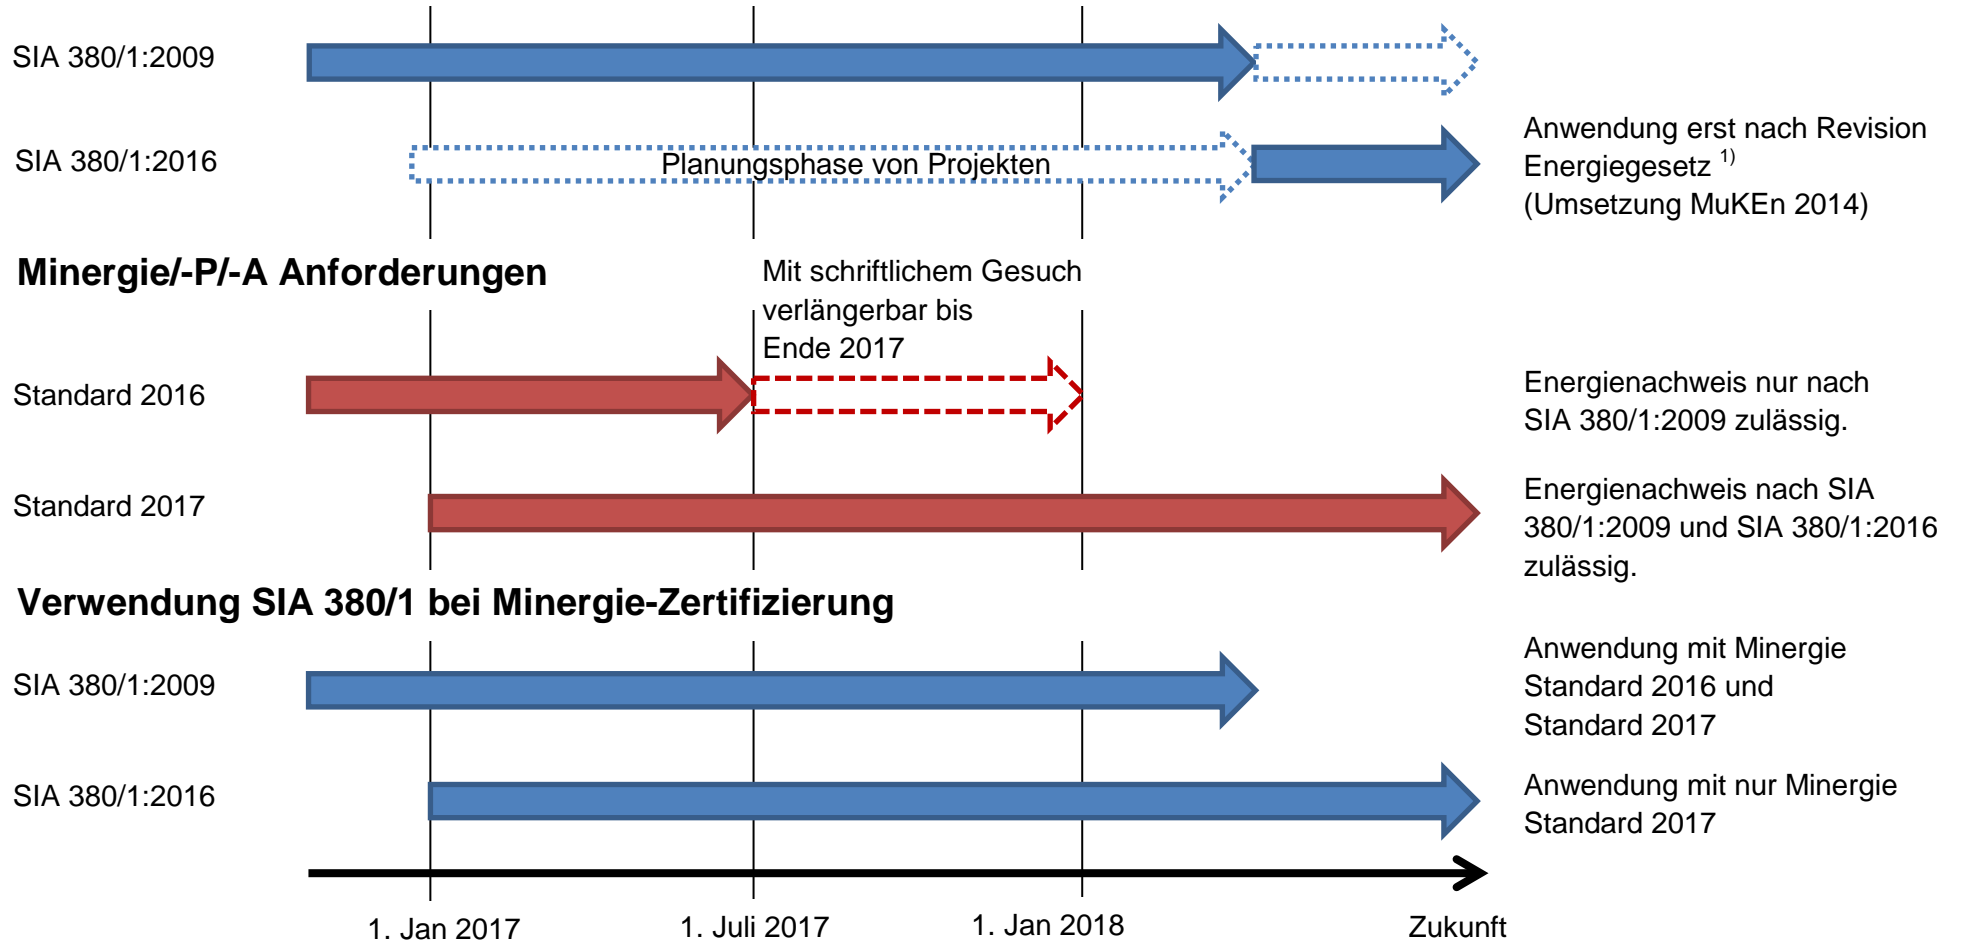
SIA 380/1:2009

SIA 380/1:2016

Planungsphase von Projekten

Anwendung erst nach Revision Energiegesetz $^{1)}$ (Umsetzung MuKEn 2014)

Minergie/-P/-A Anforderungen

Mit schriftlichem Gesuch verlängerbar bis Ende 2017

Standard 2016

Energienachweis nur nach SIA 380/1:2009 zulässig.

Standard 2017

Energienachweis nach SIA 380/1:2009 und SIA 380/1:2016 zulässig.

Verwendung SIA 380/1 bei Minergie-Zertifizierung

SIA 380/1:2009

Anwendung mit Minergie Standard 2016 und Standard 2017

SIA 380/1:2016

Anwendung mit nur Minergie Standard 2017

1. Jan 2017

1. Juli 2017

1. Jan 2018

Zukunft